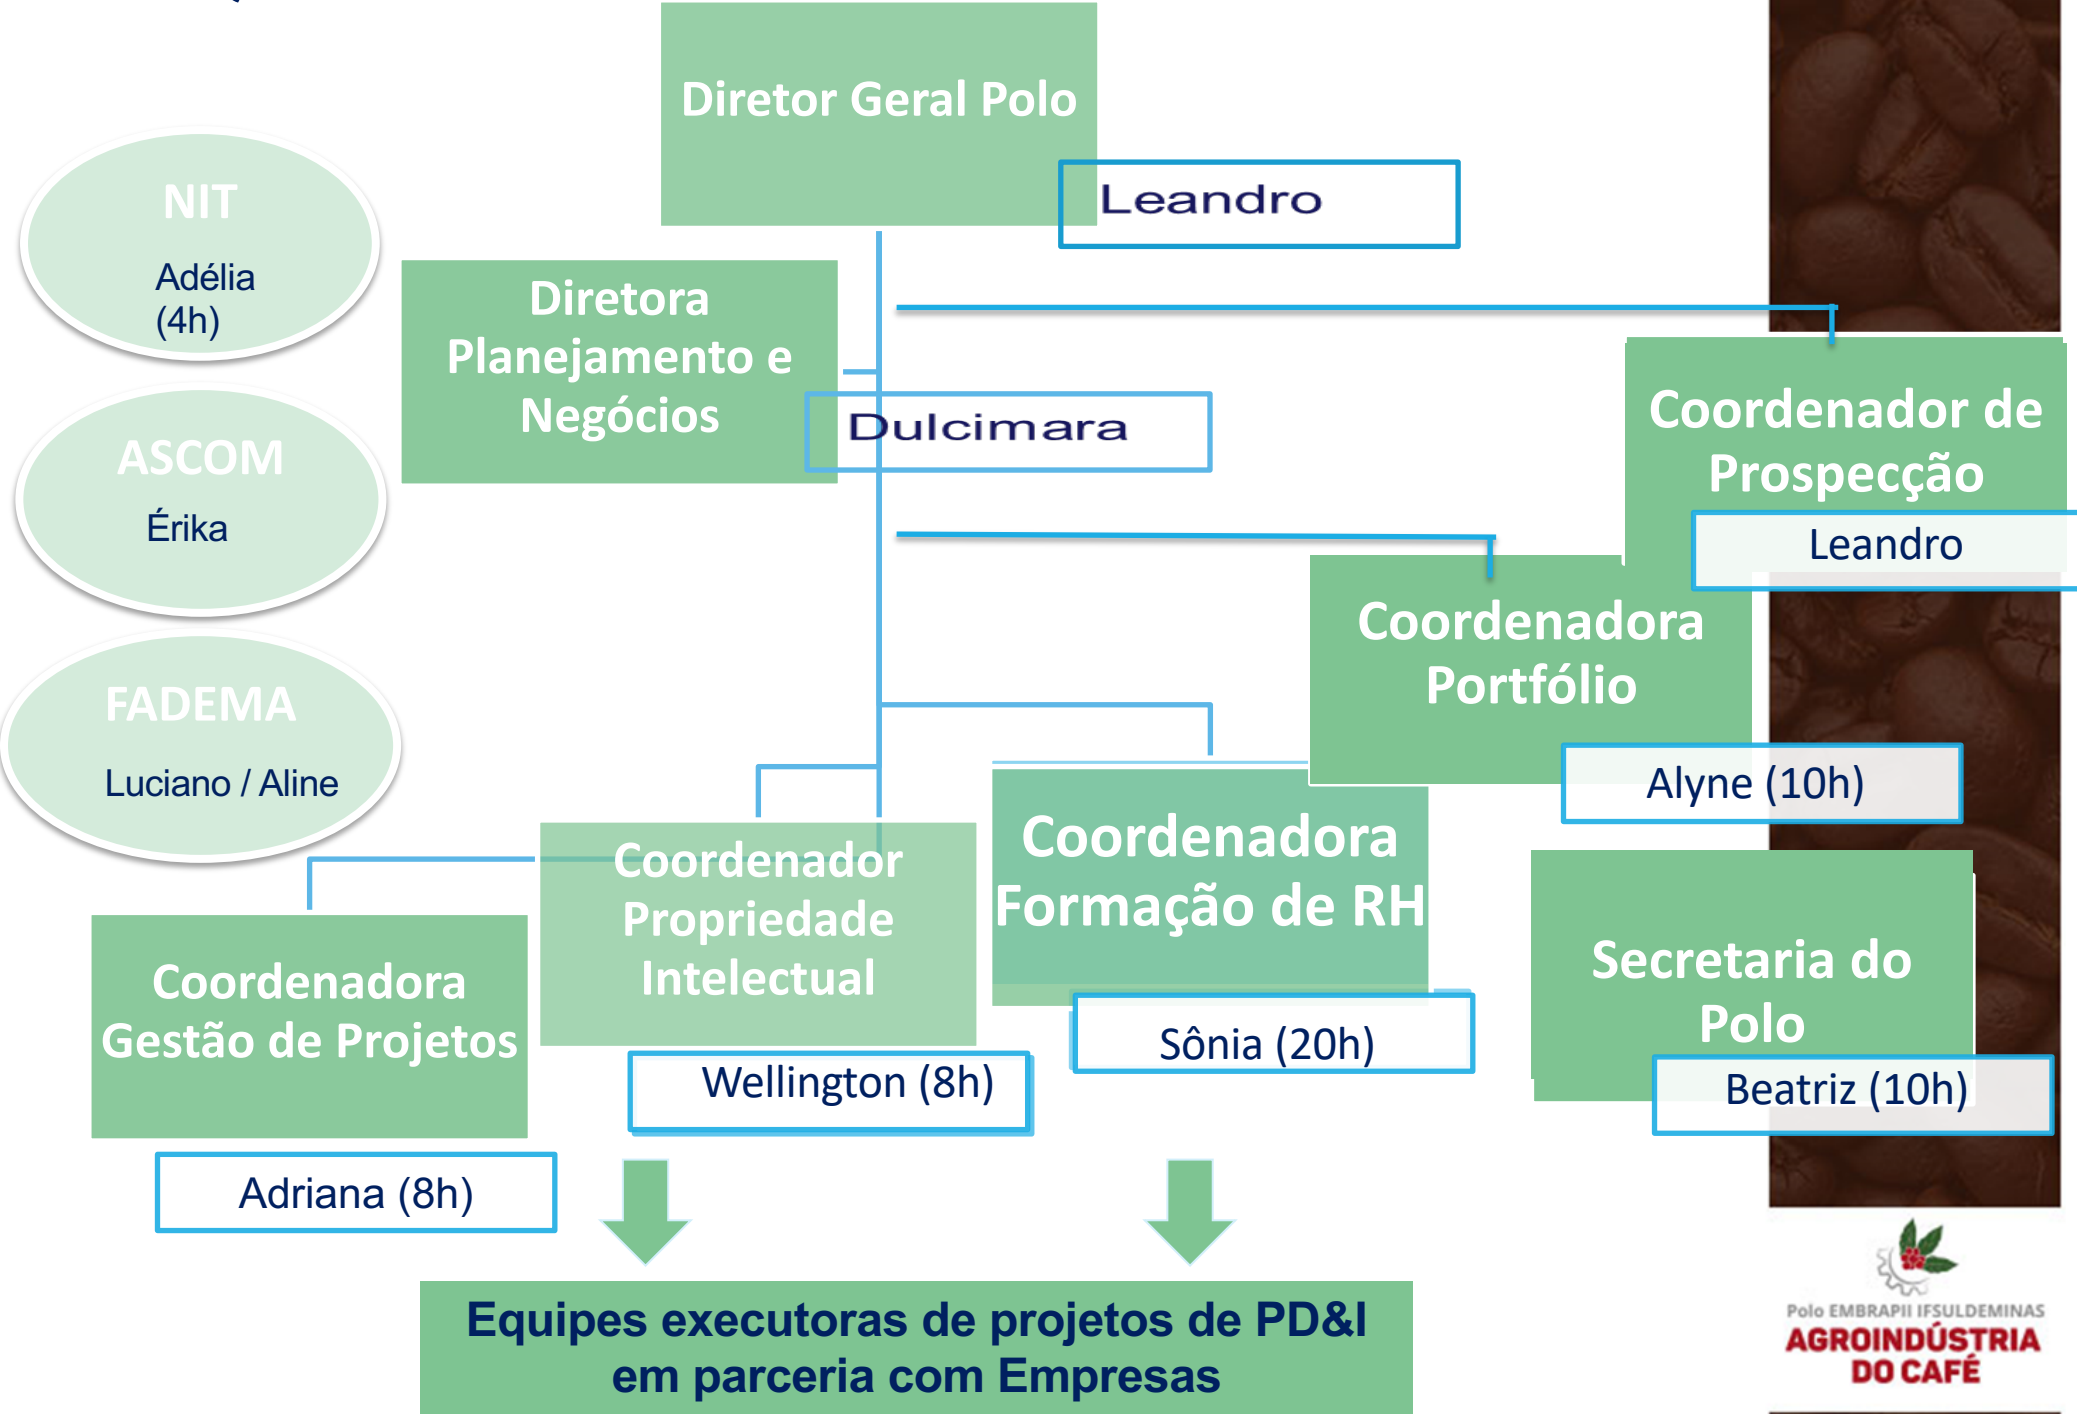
Diretor Geral Polo

Leandro

NIT

Adélia (4h)

Diretora Planejamento e Negócios

Dulcimara

ASCOM

Érika

Coordenador de Prospecção

Leandro

Coordenadora Portfólio

Alyne (10h)

FADEMA

Luciano / Aline

Coordenador Propriedade Intelectual

Wellington (8h)

Coordenadora Formação de RH

Sônia (20h)

Coordenadora Gestão de Projetos

Adriana (8h)

Secretaria do Polo

Beatriz (10h)

Equipes executoras de projetos de PD&I em parceria com Empresas

Polo EMBRAPII IFSULDEMINAS
AGROINDÚSTRIA DO CAFÉ